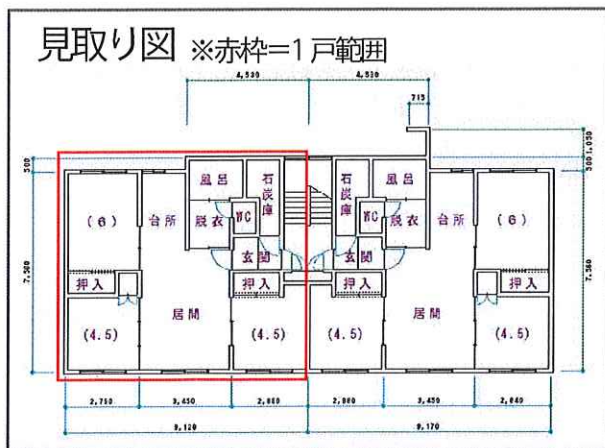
見取り図 ※赤枠=1戸範囲

4,530
4,530
715
500
1,050
500
7,500
7,560

風呂
石炭庫
(6)
台所
脱衣
WC
玄関
押入
押入
居間
(4.5)
(4.5)

石炭庫
風呂
WC
脱衣
台所
(6)
玄関
押入
押入
(4.5)
居間
(4.5)

2,750
3,450
2,880
2,880
3,450
2,840
9,120
9,170